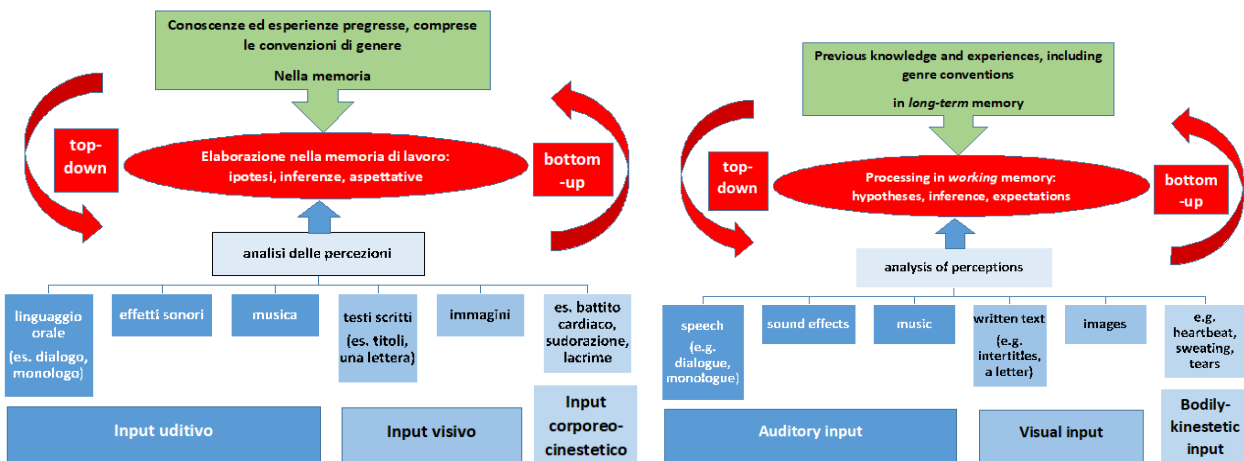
Conoscenze ed esperienze pregresse, comprese le convenzioni di genere

Nella memoria

top-down

Elaborazione nella memoria di lavoro: ipotesi, inferenze, aspettative

bottom-up

analisi delle percezioni

linguaggio orale (es. dialogo, monologo)

effetti sonori

musica

testi scritti (es. titoli, una lettera)

immagini

es. battito cardiaco, sudorazione, lacrime

Input uditivo

Input visivo

Input corporeo-cinestetico

Previous knowledge and experiences, including genre conventions

in *long-term* memory

top-down

Processing in *working* memory: hypotheses, inference, expectations

bottom-up

analysis of perceptions

speech (e.g. dialogue, monologue)

sound effects

music

written text (e.g. intertitles, a letter)

images

e.g. heartbeat, sweating, tears

Auditory input

Visual input

Bodily-kinestetic input